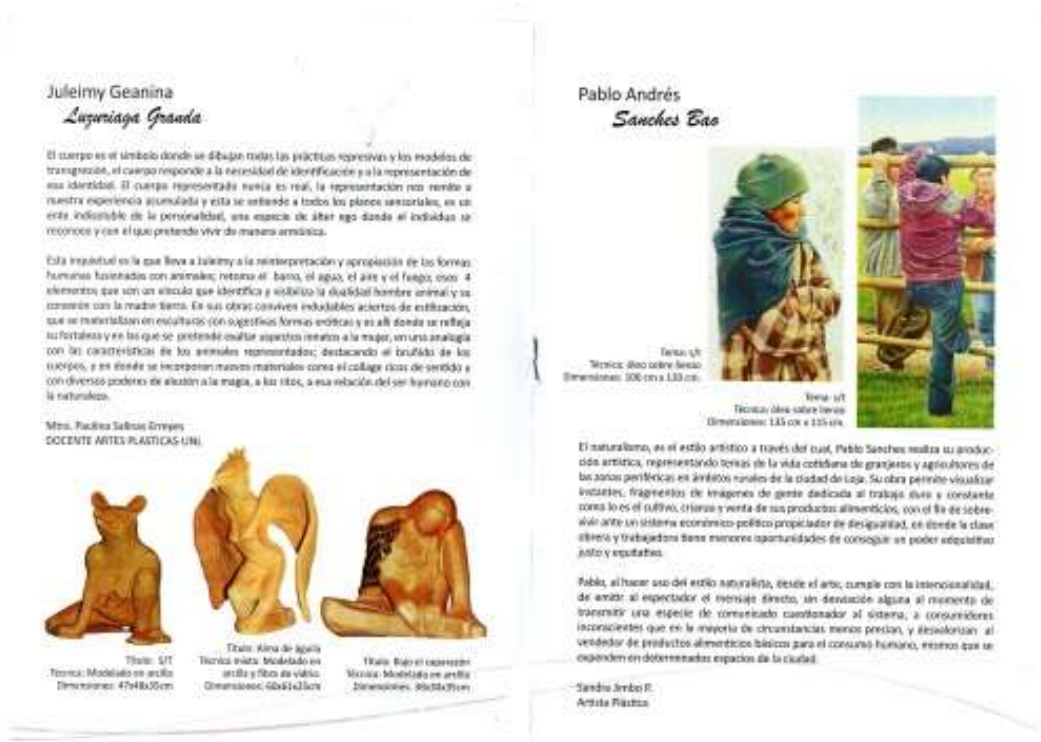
Juleimy Geanina
Luzuriaga Granda

El cuerpo es el símbolo donde se dibujan todas las prácticas represivas y los modelos de transgresión, el cuerpo responde a la necesidad de identificación y a la representación de esa identidad. El cuerpo representado nunca es real, la representación nos remite a nuestra experiencia acumulada y esta se entiende a todos los planos sensoriales, es un ente indisoluble de la personalidad, una especie de alter ego donde el individuo se reconoce y con el que pretende vivir de manera armónica.

Esta inquietud es la que lleva a Juleimy a la reinterpretación y apropiación de las formas humanas fusionadas con animales; retoma el barro, el agua, el aire y el fuego, esos 4 elementos que son un vínculo que identifica y visibiliza la dualidad hombre animal y su conexión con la madre tierra. En sus obras conviven indudables aciertos de estilización, que se materializan en esculturas con sugestivas formas eróticas y es allí donde se refleja su fortaleza y es las que se pretende exaltar aspectos innatos a la mujer, en una analogía con las características de los animales representados; destacando el bruñido de los cuerpos, y es donde se incorporan nuevos materiales como el collage ricos de sentido a con diversos poderes de alusión a la magia, a los ritos, a esa relación del ser humano con la naturaleza.

Mtrs. Paulina Salinas Erreyes
DOCENTE ARTES PLASTICAS-UNL

Título: S/T
Técnica: Modelado en arcilla
Dimensiones: 47x48x35cm

Título: Alma de águila
Técnica mixta: Modelado en arcilla y fibra de vidrio.
Dimensiones: 60x61x25cm

Título: Bajo el caparazón
Técnica: Modelado en arcilla
Dimensiones: 99x38x35cm

Pablo Andrés
Sanches Bao

Tema: s/t
Técnica: óleo sobre lienzo
Dimensiones: 100 cm x 120 cm.

Tema: s/t
Técnica: óleo sobre lienzo
Dimensiones: 135 cm x 115 cm.

El naturalismo, es el estilo artístico a través del cual, Pablo Sanches realiza su producción artística, representando temas de la vida cotidiana de granjeros y agricultores de las zonas periféricas en ámbitos rurales de la ciudad de Loja. Su obra permite visualizar instantes, fragmentos de imágenes de gente dedicada al trabajo duro y constante como lo es el cultivo, crianza y venta de sus productos alimenticios, con el fin de sobrevivir ante un sistema económico-político propiciador de desigualdad, en donde la clase obrera y trabajadora tiene menores oportunidades de conseguir un poder adquisitivo justo y equitativo.

Pablo, al hacer uso del estilo naturalista, desde el arte, cumple con la intencionalidad, de emitir al espectador el mensaje directo, sin desviación alguna al momento de transmitir una especie de comunidad cuestionador al sistema, a consumidores inconscientes que en la mayoría de circunstancias menos precian, y desvalorizan al vendedor de productos alimenticios básicos para el consumo humano, mismos que se expenden en determinados espacios de la ciudad.

Sandra Jimbo P.
Artista Plástica